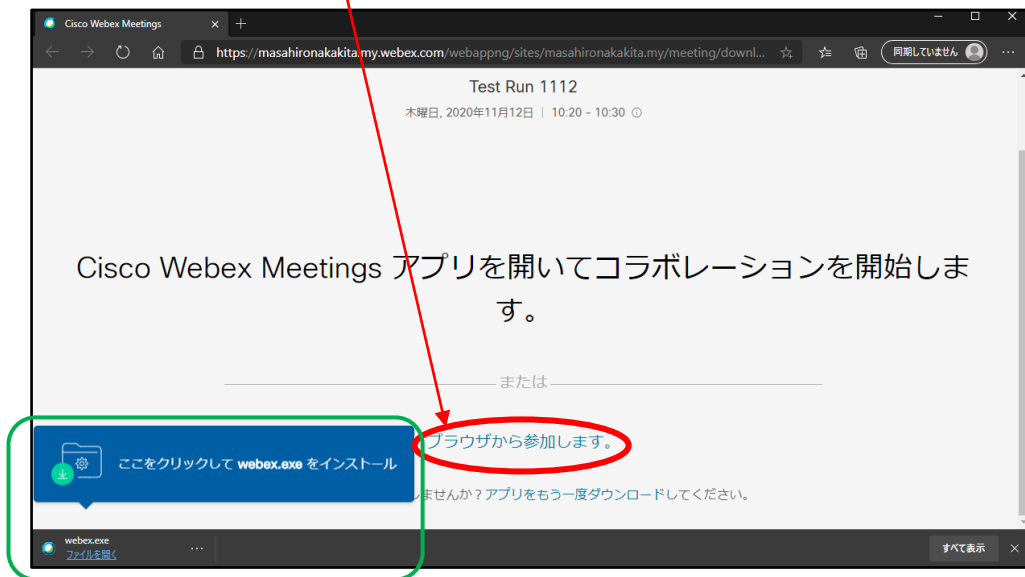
Cisco Webex Meetings

https://masahironakakita.my.webex.com/webappng/sites/masahironakakita.my/meeting/downl...

同期していません

Test Run 1112

木曜日, 2020年11月12日 | 10:20 - 10:30

Cisco Webex Meetings アプリを開いてコラボレーションを開始します。

または

ブラウザから参加します。

ここをクリックして webex.exe をインストール

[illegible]ませんか？アプリをもう一度ダウンロードしてください。

webex.exe
ファイルを開く

すべて表示